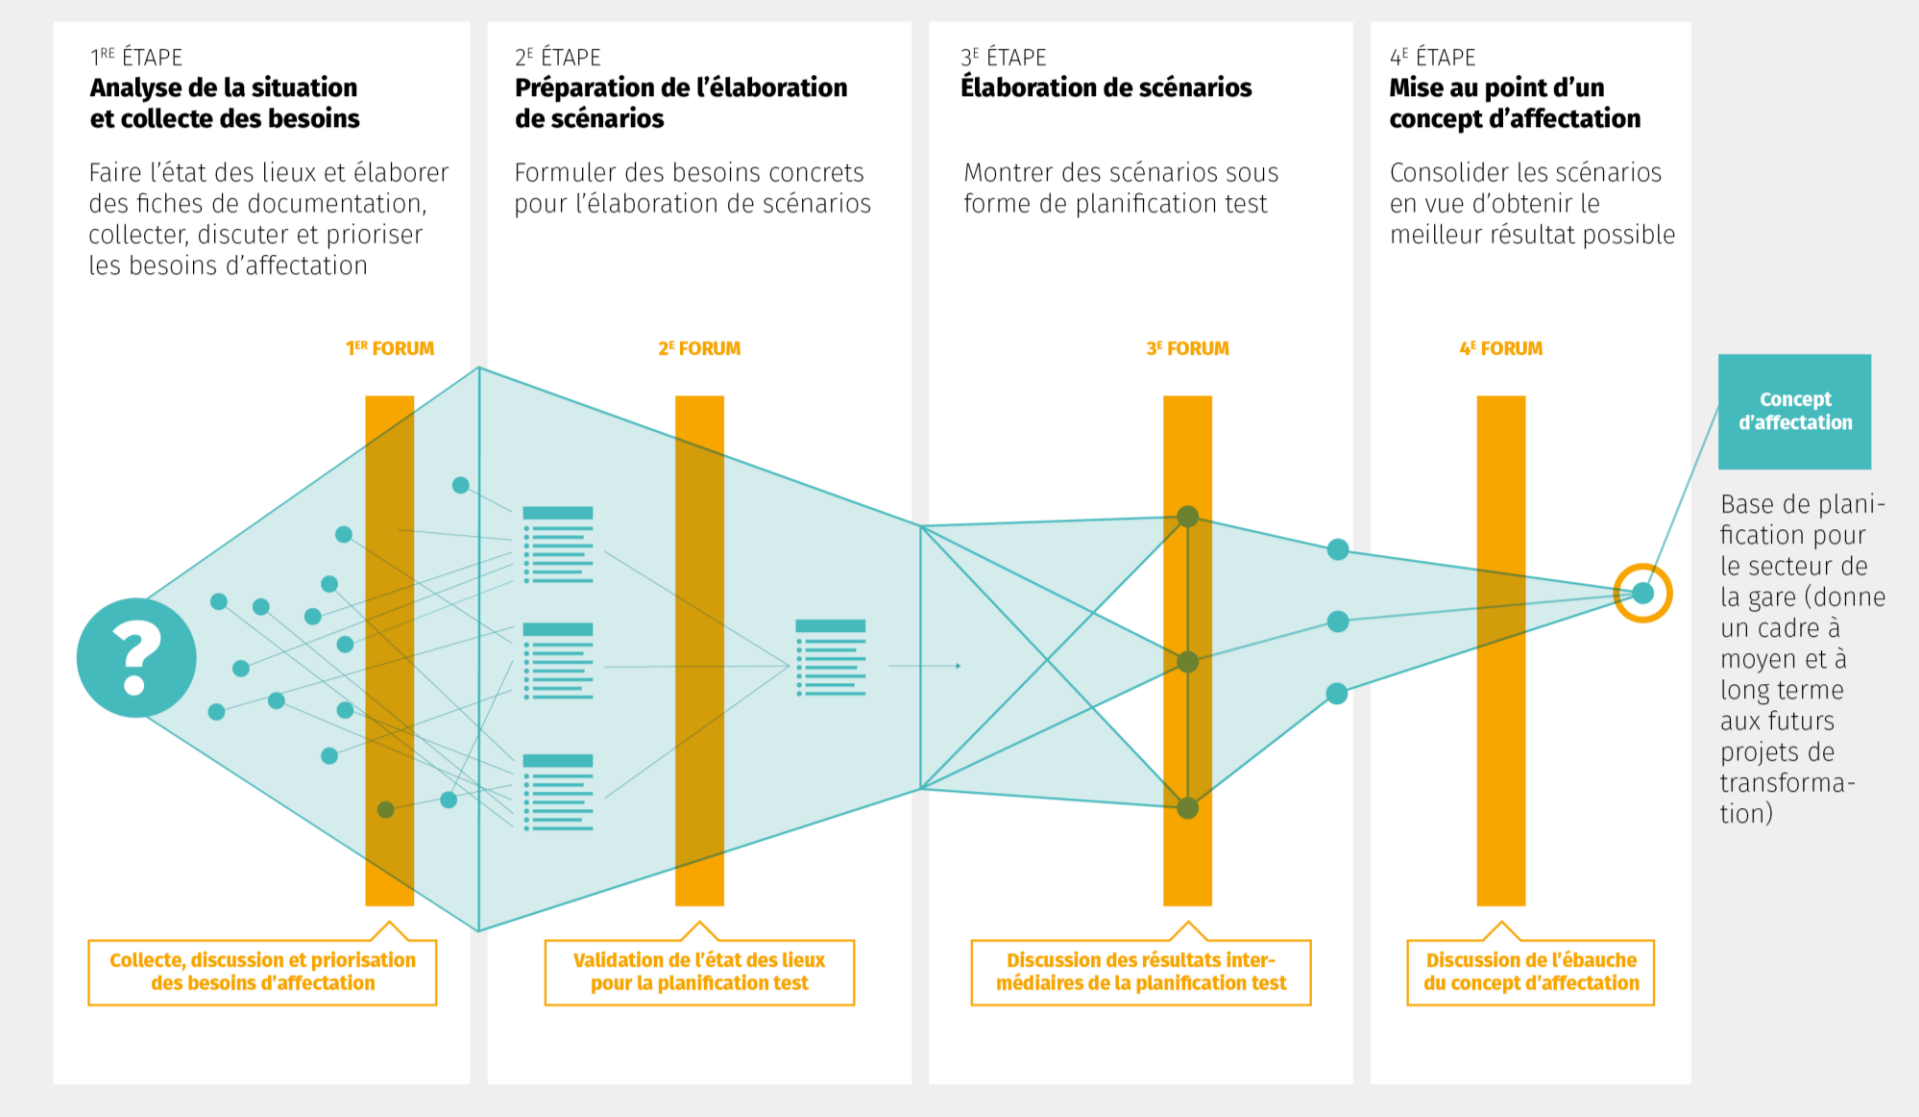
1$^{RE}$ ÉTAPE
**Analyse de la situation et collecte des besoins**

Faire l'état des lieux et élaborer des fiches de documentation, collecter, discuter et prioriser les besoins d'affectation

2$^{E}$ ÉTAPE
**Préparation de l'élaboration de scénarios**

Formuler des besoins concrets pour l'élaboration de scénarios

3$^{E}$ ÉTAPE
**Élaboration de scénarios**

Montrer des scénarios sous forme de planification test

4$^{E}$ ÉTAPE
**Mise au point d'un concept d'affectation**

Consolider les scénarios en vue d'obtenir le meilleur résultat possible

1$^{ER}$ FORUM

2$^{E}$ FORUM

3$^{E}$ FORUM

4$^{E}$ FORUM

?

Concept d'affectation

Base de planification pour le secteur de la gare (donne un cadre à moyen et à long terme aux futurs projets de transformation)

Collecte, discussion et priorisation des besoins d'affectation

Validation de l'état des lieux pour la planification test

Discussion des résultats intermédiaires de la planification test

Discussion de l'ébauche du concept d'affectation